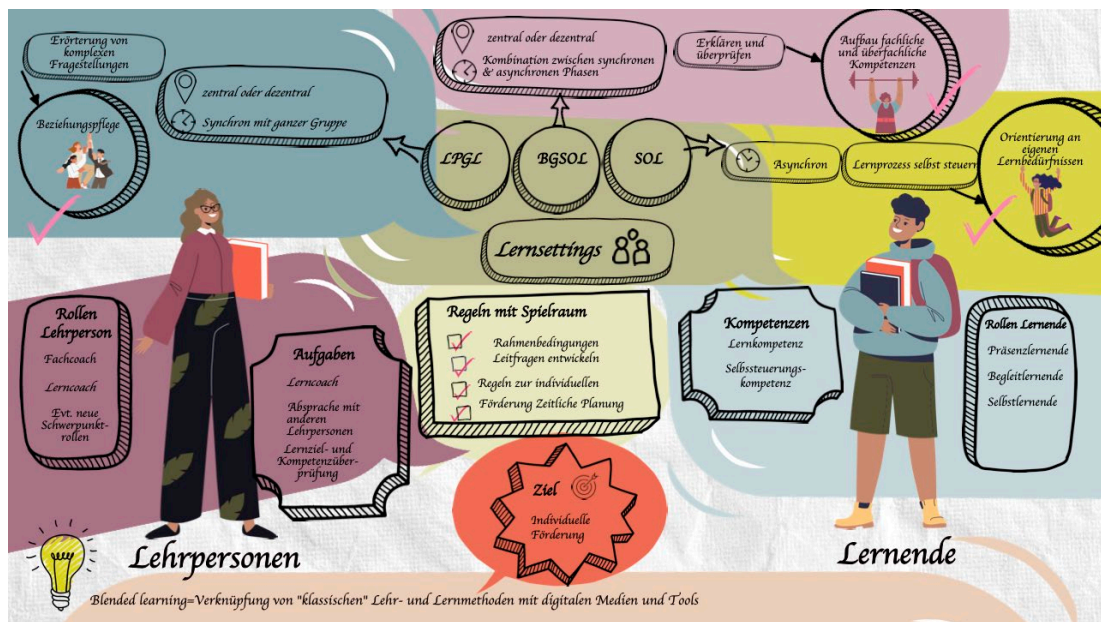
Erörterung von komplexen Fragestellungen

Beziehungspflege

zentral oder dezentral

Synchron mit ganzer Gruppe

zentral oder dezentral

Kombination zwischen synchronen & asynchronen Phasen

Erklären und überprüfen

Aufbau fachliche und überfachliche Kompetenzen

LPGL

BGSOL

SOL

Asynchron

Lernprozess selbst steuern

Orientierung an eigenen Lernbedürfnissen

Lernsettings

Rollen Lehrperson

Fachcoach

Lerncoach

Evt. neue Schwerpunktrollen

Aufgaben

Lerncoach

Absprache mit anderen Lehrpersonen

Lernziel- und Kompetenzüberprüfung

Regeln mit Spielraum

Rahmenbedingungen Leitfragen entwickeln

Regeln zur individuellen

Förderung Zeitliche Planung

Kompetenzen

Lernkompetenz

Selbssteuerungskompetenz

Rollen Lernende

Präsenzlernende

Begleitlernende

Selbstlernende

Ziel

Individuelle Förderung

Lehrpersonen

Lernende

Blended learning=Verknüpfung von "klassischen" Lehr- und Lernmethoden mit digitalen Medien und Tools